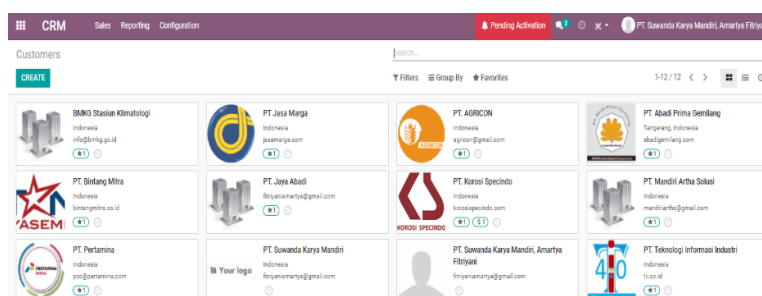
CRM Sales Reporting Configuration

Pending Activation 2 PT. Suwanda Karya Mandiri, Amartya Fitriya

Customers

Search...

CREATE

Filters Group By Favorites 1-12 / 12

BMKG Stasiun Klimatologi
Indonesia
info@bmkg.go.id
★1

PT. Jasa Marga
Indonesia
jasamarga.com
★1

PT. AGRICON
Indonesia
agricon@gmail.com
★1

AGRICON

PT. Abadi Prima Gemilang
Tangerang, Indonesia
abadi@gemilang.com
★1

PT. Bintang Mitra
Indonesia
bintangmitra.co.id
★1

ASEM

PT. Jaya Abadi
fitriyaniamartya@gmail.com
★1

PT. Korosi Specindo
Indonesia
korosispecindo.com
★1 $1

KOROSI SPECINDO

PT. Mandiri Artha Solusi
Indonesia
mandiriartha@gmail.com
★1

PT. Pertamina
Indonesia
poo@pertamina.com
★1

PERTAMINA

PT. Suwanda Karya Mandiri
Indonesia
fitriyaniamartya@gmail.com

Your logo

PT. Suwanda Karya Mandiri, Amartya Fitriyani
fitriyaniamartya@gmail.com

PT. Teknologi Informasi Industri
Indonesia
tii.co.id
★1